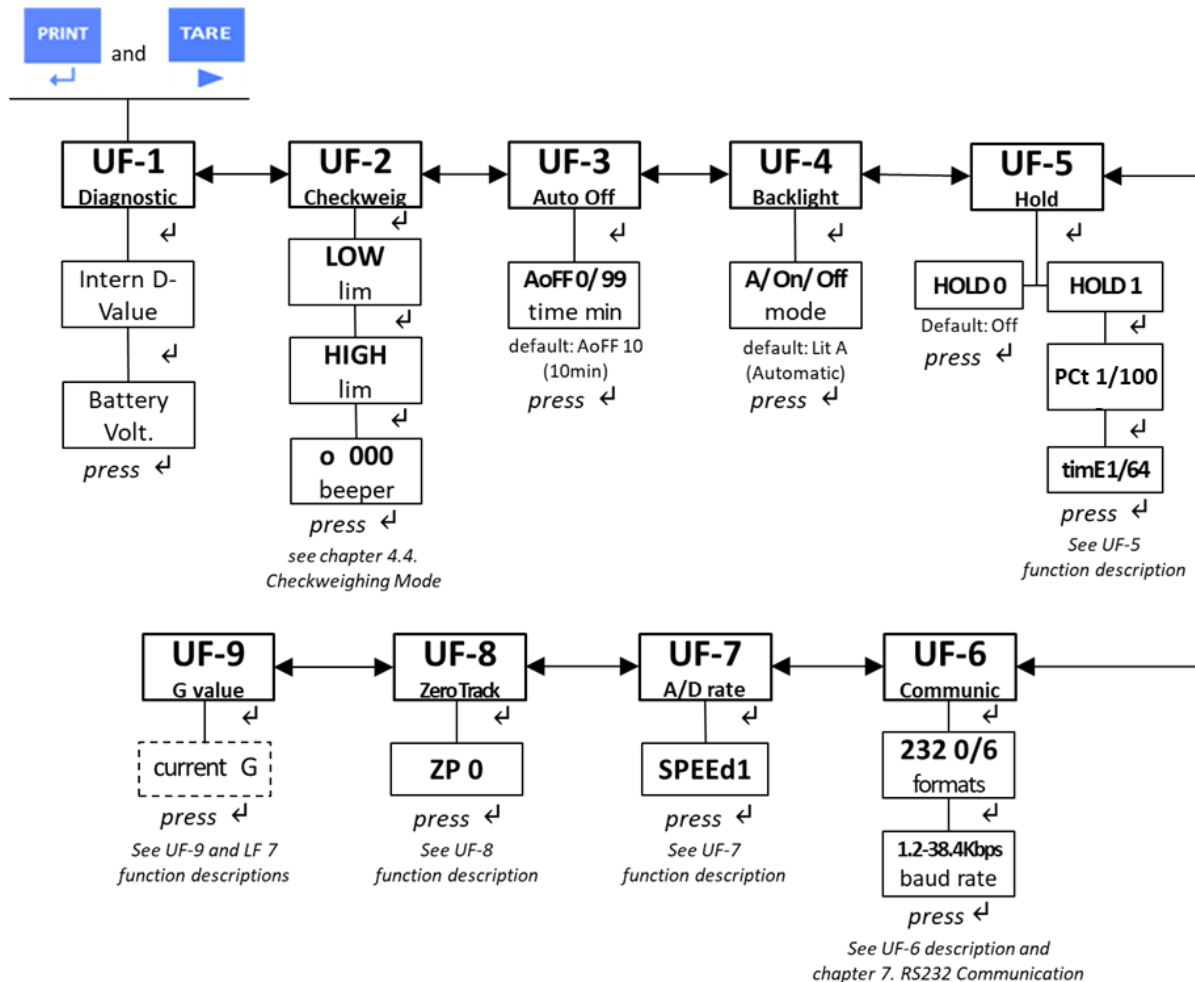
PRINT ↵ and TARE ►

UF-1
Diagnostic
↵
Intern D-Value
↵
Battery Volt.
press ↵

UF-2
Checkweig
↵
LOW
lim
↵
HIGH
lim
↵
o 000
beeper
press ↵
see chapter 4.4. Checkweighing Mode

UF-3
Auto Off
↵
AoFF 0/ 99
time min
default: AoFF 10 (10min)
press ↵

UF-4
Backlight
↵
A/ On/ Off
mode
default: Lit A (Automatic)
press ↵

UF-5
Hold
↵
HOLD 0
Default: Off
press ↵
HOLD 1
↵
PCt 1/100
↵
timE1/64
press ↵
See UF-5 function description

UF-9
G value
↵
current G
press ↵
See UF-9 and LF 7 function descriptions

UF-8
Zero Track
↵
ZP 0
press ↵
See UF-8 function description

UF-7
A/D rate
↵
SPEEd1
press ↵
See UF-7 function description

UF-6
Communic
↵
232 0/6
formats
↵
1.2-38.4Kbps
baud rate
press ↵
See UF-6 description and chapter 7. RS232 Communication